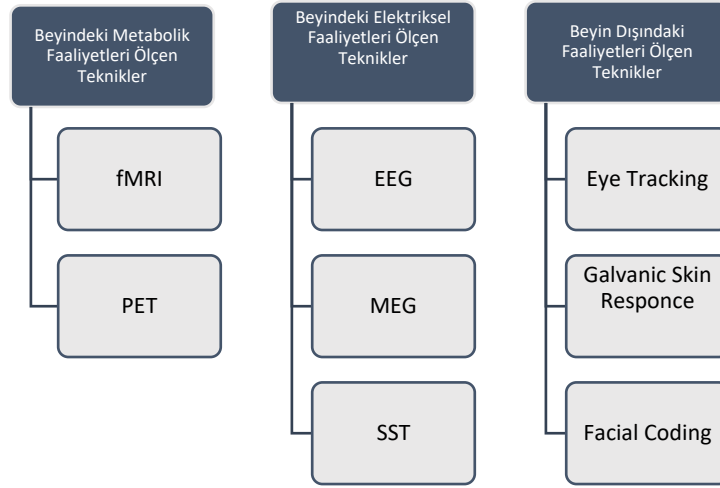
Beyindeki Metabolik Faaliyetleri Ölçen Teknikler

fMRI

PET

Beyindeki Elektriksel Faaliyetleri Ölçen Teknikler

EEG

MEG

SST

Beyin Dışındaki Faaliyetleri Ölçen Teknikler

Eye Tracking

Galvanic Skin Responce

Facial Coding